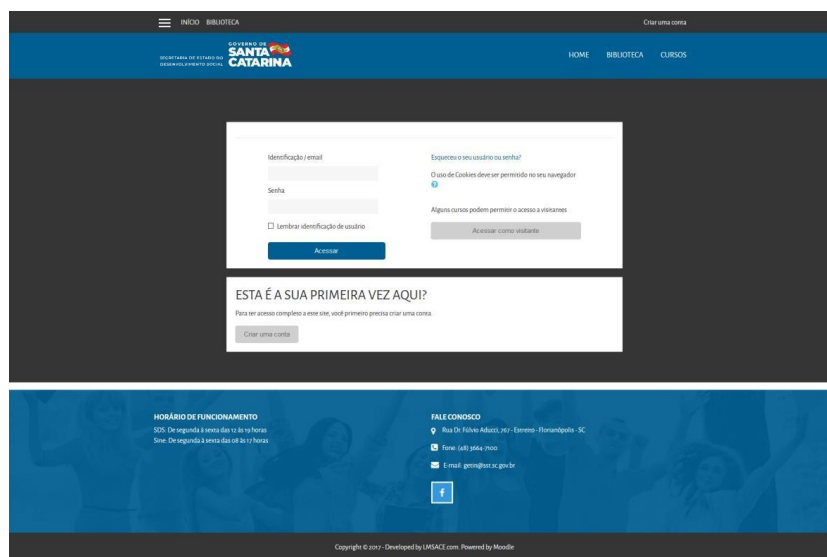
INÍCIO BIBLIOTECA

Criar uma conta

SECRETARIA DE ESTADO DO DESENVOLVIMENTO SOCIAL

GOVERNO DE SANTA CATARINA

HOME BIBLIOTECA CURSOS

Identificação / email

Senha

☐ Lembrar identificação de usuário

Acessar

Esqueceu o seu usuário ou senha?

O uso de Cookies deve ser permitido no seu navegador

Alguns cursos podem permitir o acesso a visitantes

Acessar como visitante

ESTA É A SUA PRIMEIRA VEZ AQUI?

Para ter acesso completo a este site, você primeiro precisa criar uma conta.

Criar uma conta

HORÁRIO DE FUNCIONAMENTO

SDS: De segunda à sexta das 12 às 19 horas
Sine: De segunda à sexta das 08 às 17 horas

FALE CONOSCO

Rua Dr. Fúlvio Aducci, 767 - Estreito - Florianópolis - SC

Fone: (48) 3664-7100

E-mail: gerin@sst.sc.gov.br

f

Copyright © 2017 - Developed by LMSACE.com. Powered by Moodle